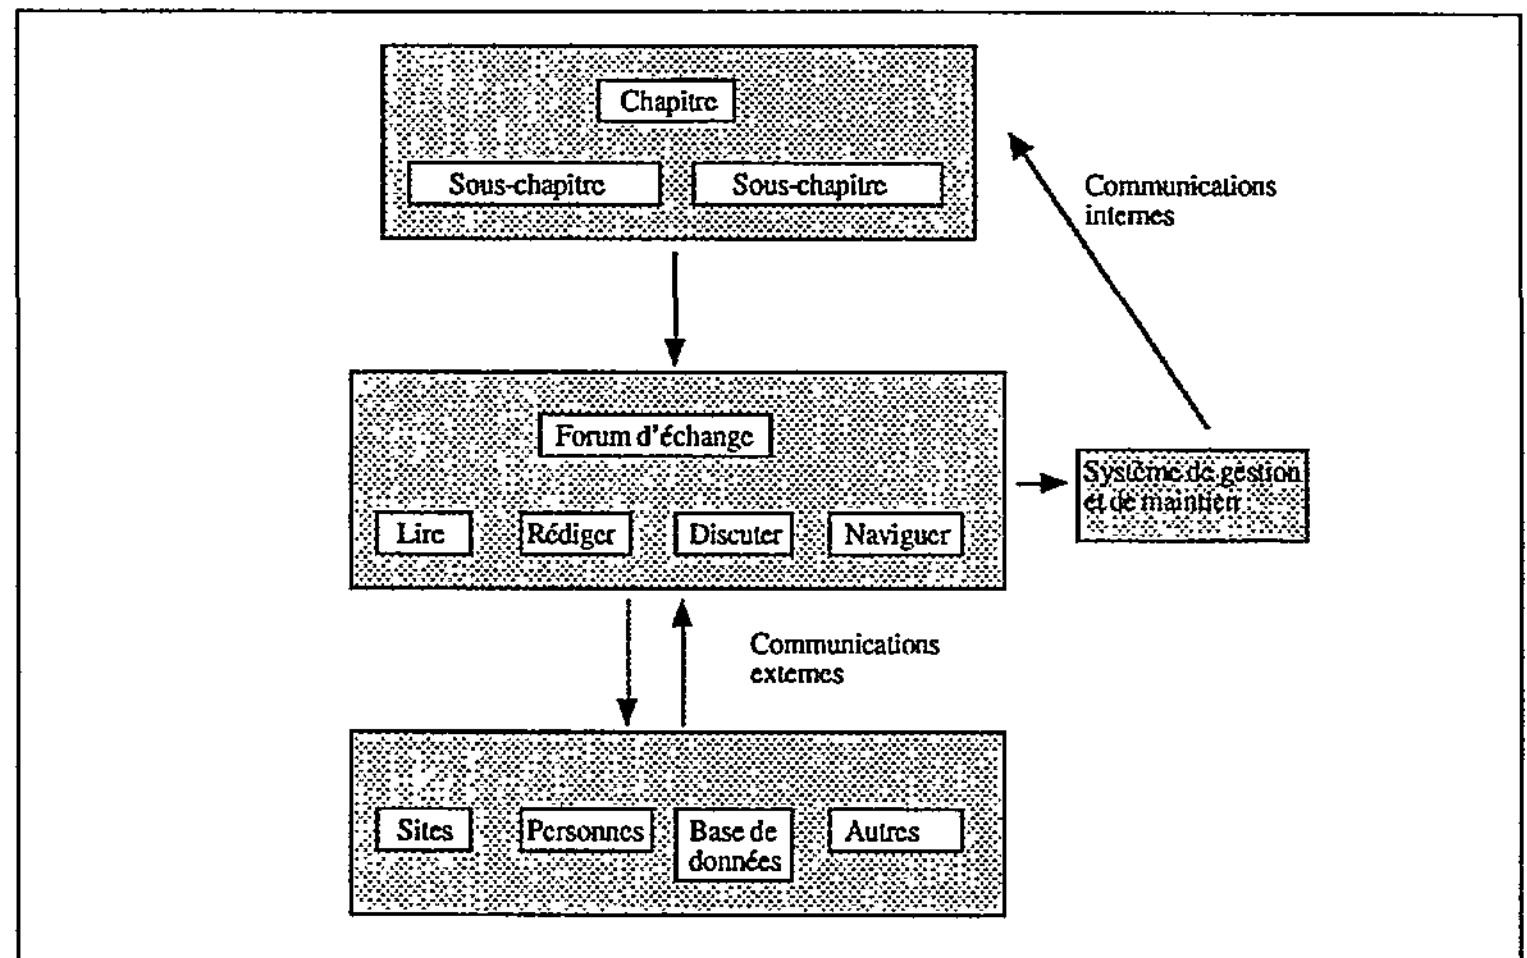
Chapitre

Sous-chapitre

Sous-chapitre

Communications internes

Forum d'échange

Lire

Rédiger

Discuter

Naviguer

Système de gestion et de maintien

Communications externes

Sites

Personnes

Base de données

Autres